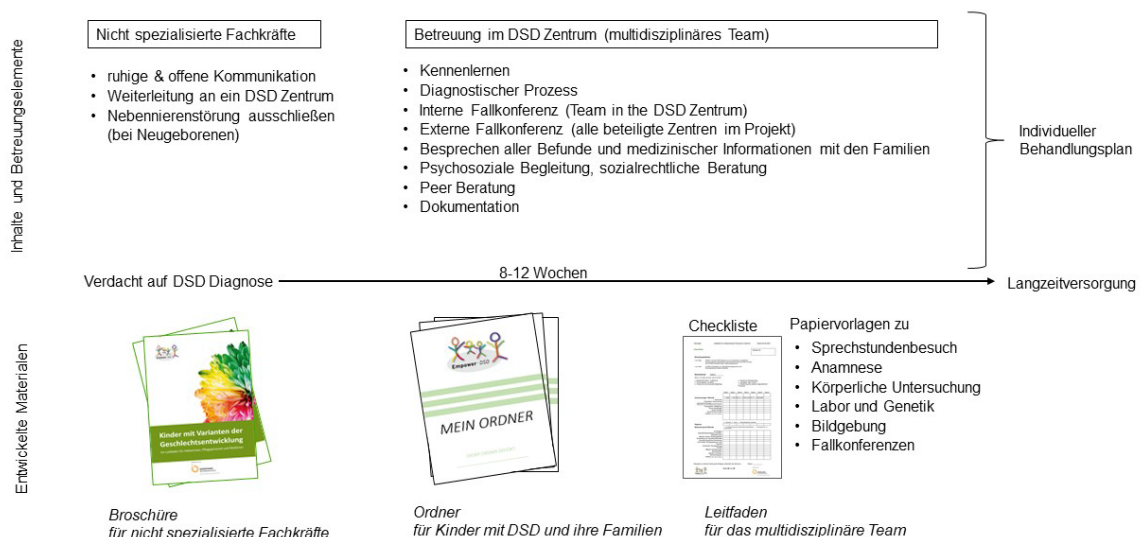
Inhalte und Betreuungselemente

Nicht spezialisierte Fachkräfte

- ruhige & offene Kommunikation
- Weiterleitung an ein DSD Zentrum
- Nebennierenstörung ausschließen (bei Neugeborenen)

Betreuung im DSD Zentrum (multidisziplinäres Team)

- Kennenlernen
- Diagnostischer Prozess
- Interne Fallkonferenz (Team in the DSD Zentrum)
- Externe Fallkonferenz (alle beteiligte Zentren im Projekt)
- Besprechen aller Befunde und medizinischer Informationen mit den Familien
- Psychosoziale Begleitung, sozialrechtliche Beratung
- Peer Beratung
- Dokumentation

Individueller Behandlungsplan

Verdacht auf DSD Diagnose

8-12 Wochen

Langzeitversorgung

Entwickelte Materialien

Kinder mit Varianten der Geschlechtsentwicklung

Empower DSD

MEIN ORDNER

Checkliste

Papiervorlagen zu
- Sprechstundenbesuch
- Anamnese
- Körperliche Untersuchung
- Labor und Genetik
- Bildgebung
- Fallkonferenzen

Broschüre
für nicht spezialisierte Fachkräfte

Ordner
für Kinder mit DSD und ihre Familien

Leitfaden
für das multidisziplinäre Team